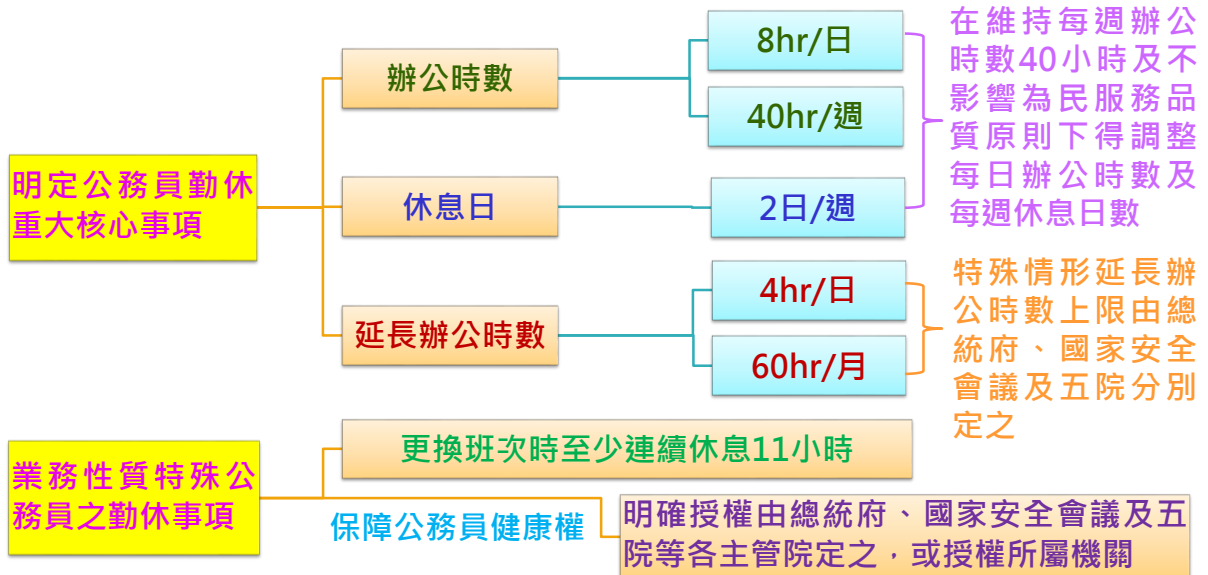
明定公務員勤休重大核心事項

辦公時數

8hr/日

40hr/週

休息日

2日/週

在維持每週辦公時數40小時及不影響為民服務品質原則下得調整每日辦公時數及每週休息日數

延長辦公時數

4hr/日

60hr/月

特殊情形延長辦公時數上限由總統府、國家安全會議及五院分別定之

業務性質特殊公務員之勤休事項

更換班次時至少連續休息11小時

保障公務員健康權

明確授權由總統府、國家安全會議及五院等各主管院定之，或授權所屬機關